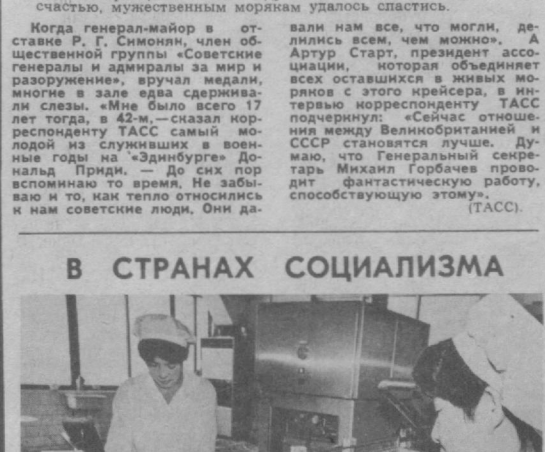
счастью, мужественным морякам удалось спастись.

Когда генерал-майор в отставке Р. Г. Симонян, член общественной группы «Советские генералы и адмиралы за мир и разоружение», вручал медали, многие в зале едва сдерживали слезы. «Мне было всего 17 лет тогда, в 42-м,— сказал корреспонденту ТАСС самый молодой из служивших в военные годы на «Эдинбурге» Дональд Приди. — До сих пор вспоминаю то время. Не забываю и то, как тепло относились к нам советские люди. Они давали нам все, что могли, делились всем, чем можно». А Артур Старт, президент ассоциации, которая объединяет всех оставшихся в живых моряков с этого крейсера, в интервью корреспонденту ТАСС подчеркнул: «Сейчас отношения между Великобританией и СССР становятся лучше. Думаю, что Генеральный секретарь Михаил Горбачев проводит фантастическую работу, способствующую этому».

(ТАСС).

В СТРАНАХ СОЦИАЛИЗМА